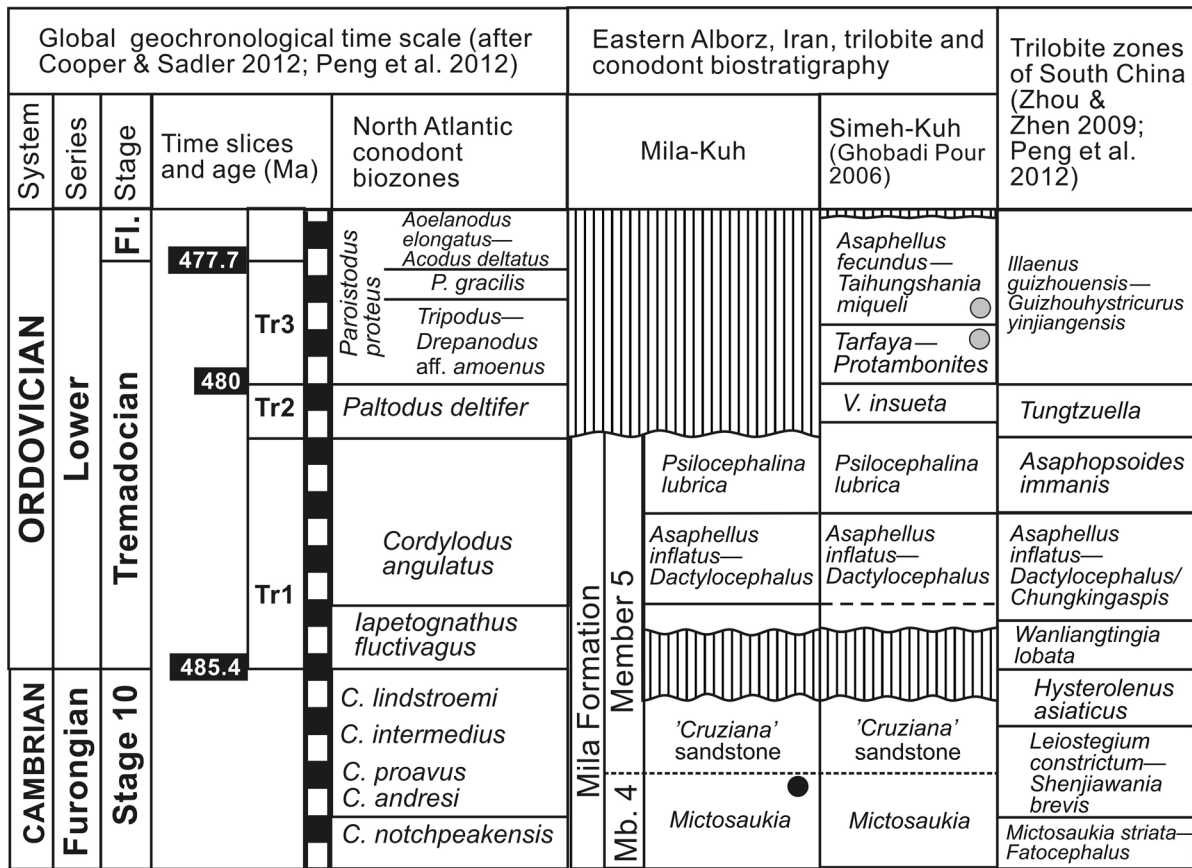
| Global geochronological time scale (after Cooper & Sadler 2012; Peng et al. 2012) | | | | | Eastern Alborz, Iran, trilobite and conodont biostratigraphy | | Trilobite zones of South China (Zhou & Zhen 2009; Peng et al. 2012) |
|---|---|---|---|---|---|---|---|
| System | Series | Stage | Time slices and age (Ma) | North Atlantic conodont biozones | Mila-Kuh | Simeh-Kuh (Ghobadi Pour 2006) | |
| ORDOVICIAN | Lower | Fl. | 477.7 | *Paroistodus proteus*: *Aoelanodus elongatus*—*Acodus deltatus* | | *Asaphellus fecundus*—*Taihungshania miqueli* | *Illaenus guizhouensis*—*Guizhouhystricurus yinjiangensis* |
| | | Tremadocian | Tr3 | *P. gracilis* | | | |
| | | | | *Tripodus*—*Drepanodus* aff. *amoenus* | | *Tarfaya*—*Protambonites* | |
| | | | 480 Tr2 | *Paltodus deltifer* | | *V. insueta* | *Tungtzuella* |
| | | | Tr1 | *Cordylodus angulatus* | Mila Formation, Member 5: *Psilocephalina lubrica* | *Psilocephalina lubrica* | *Asaphopsoides immanis* |
| | | | | | *Asaphellus inflatus*—*Dactylocephalus* | *Asaphellus inflatus*—*Dactylocephalus* | *Asaphellus inflatus*—*Dactylocephalus/ Chungkingaspis* |
| | | | 485.4 | *Iapetognathus fluctivagus* | | | *Wanliangtingia lobata* |
| CAMBRIAN | Furongian | Stage 10 | | *C. lindstroemi* | | | *Hysterolenus asiaticus* |
| | | | | *C. intermedius* | 'Cruziana' sandstone | 'Cruziana' sandstone | *Leiostegium constrictum*—*Shenjiawania brevis* |
| | | | | *C. proavus* | | | |
| | | | | *C. andresi* | Mb. 4: *Mictosaukia* | *Mictosaukia* | |
| | | | | *C. notchpeakensis* | | | *Mictosaukia striata*—*Fatocephalus* |